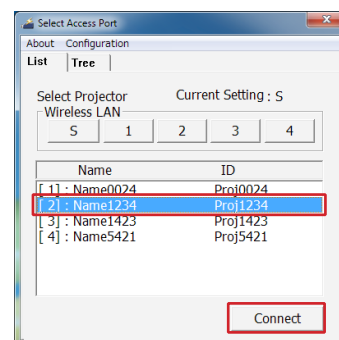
Select Access Port

About Configuration

List Tree

Select Projector Current Setting : S

Wireless LAN

S 1 2 3 4

| Name | ID |
|---|---|
| [ 1] : Name0024 | Proj0024 |
| [ 2] : Name1234 | Proj1234 |
| [ 3] : Name1423 | Proj1423 |
| [ 4] : Name5421 | Proj5421 |

Connect